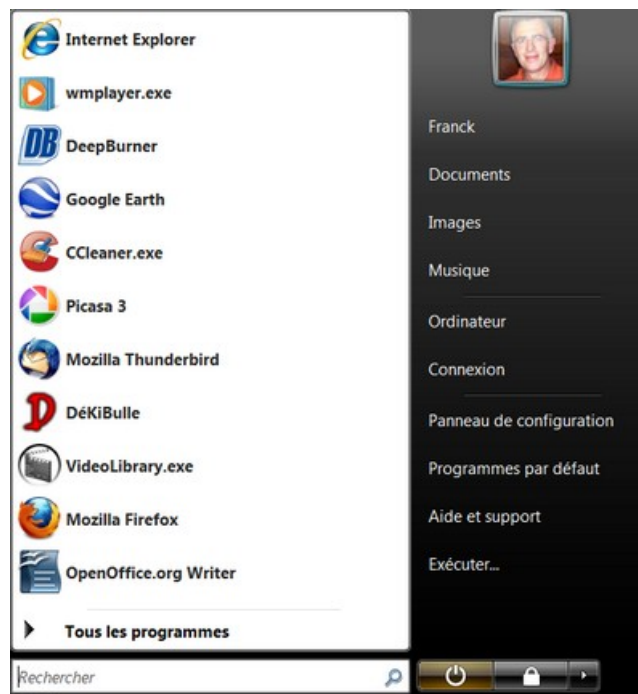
Internet Explorer
wmplayer.exe
DeepBurner
Google Earth
CCleaner.exe
Picasa 3
Mozilla Thunderbird
DéKiBulle
VideoLibrary.exe
Mozilla Firefox
OpenOffice.org Writer
Tous les programmes
Rechercher

Franck
Documents
Images
Musique
Ordinateur
Connexion
Panneau de configuration
Programmes par défaut
Aide et support
Exécuter...